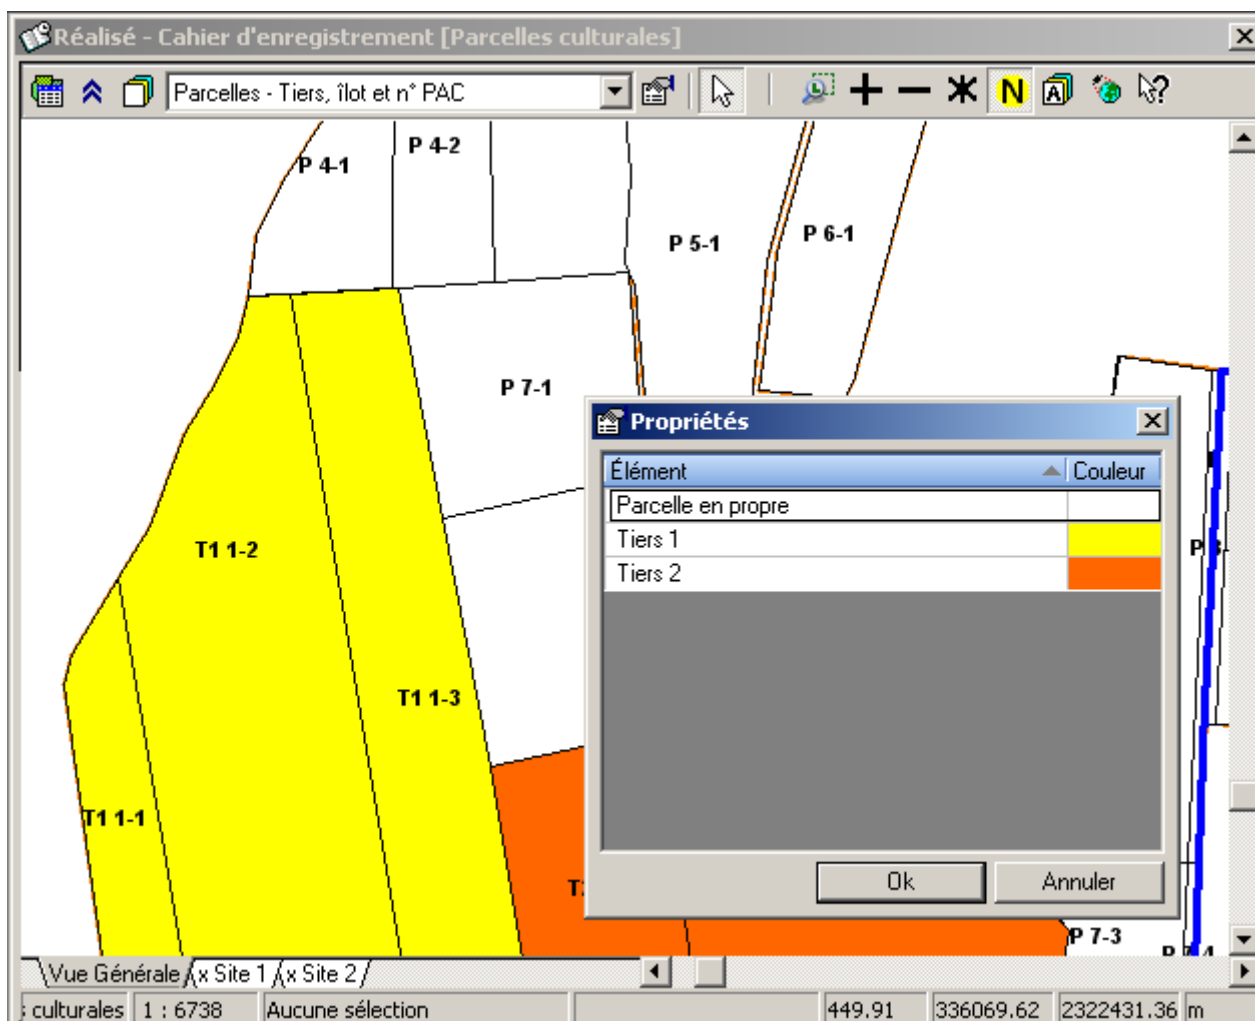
Réalisé - Cahier d'enregistrement [Parcelles culturales]

Parcelles - Tiers, îlot et n° PAC

N

P 4-1
P 4-2
P 5-1
P 6-1
P 7-1
T1 1-2
T1 1-3
T1 1-1
T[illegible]
P 7-3
P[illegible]
P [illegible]

Propriétés

| Élément | Couleur |
|---|---|
| Parcelle en propre | |
| Tiers 1 | |
| Tiers 2 | |

Ok
Annuler

Vue Générale
x Site 1
x Site 2

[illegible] culturales | 1 : 6738 | Aucune sélection | 449.91 | 336069.62 | 2322431.36 | m